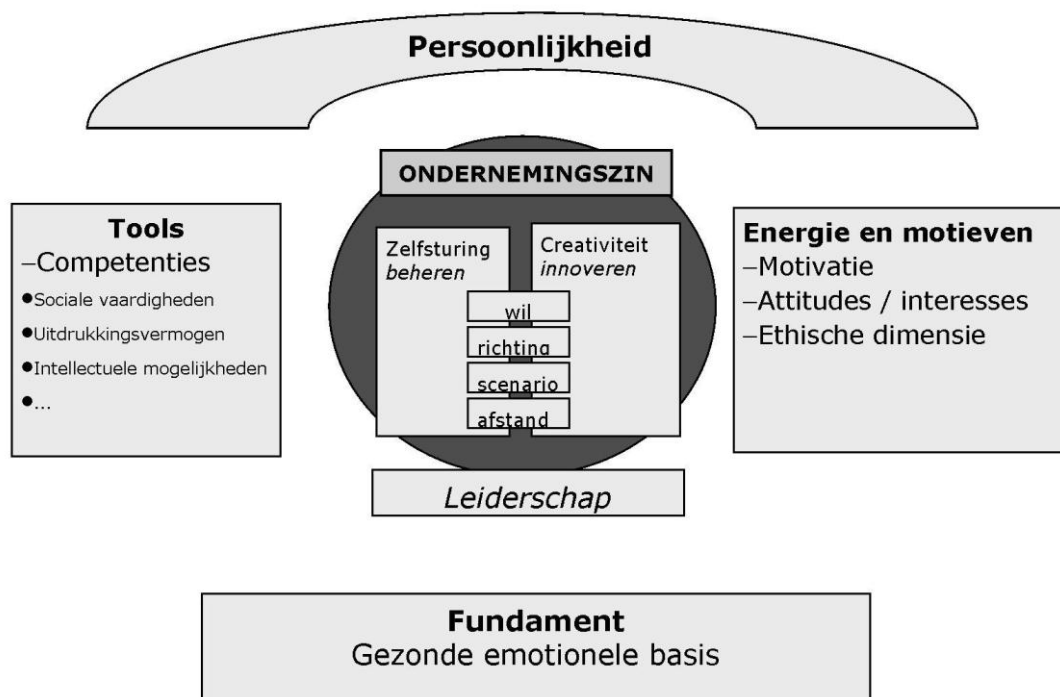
Persoonlijkheid

ONDERNEMINGSZIN

Tools
–Competenties
•Sociale vaardigheden
•Uitdrukkingsvermogen
•Intellectuele mogelijkheden
•...

Zelfsturing
beheren

Creativiteit
innoveren

wil
richting
scenario
afstand

Energie en motieven
–Motivatie
–Attitudes / interesses
–Ethische dimensie

Leiderschap

Fundament
Gezonde emotionele basis